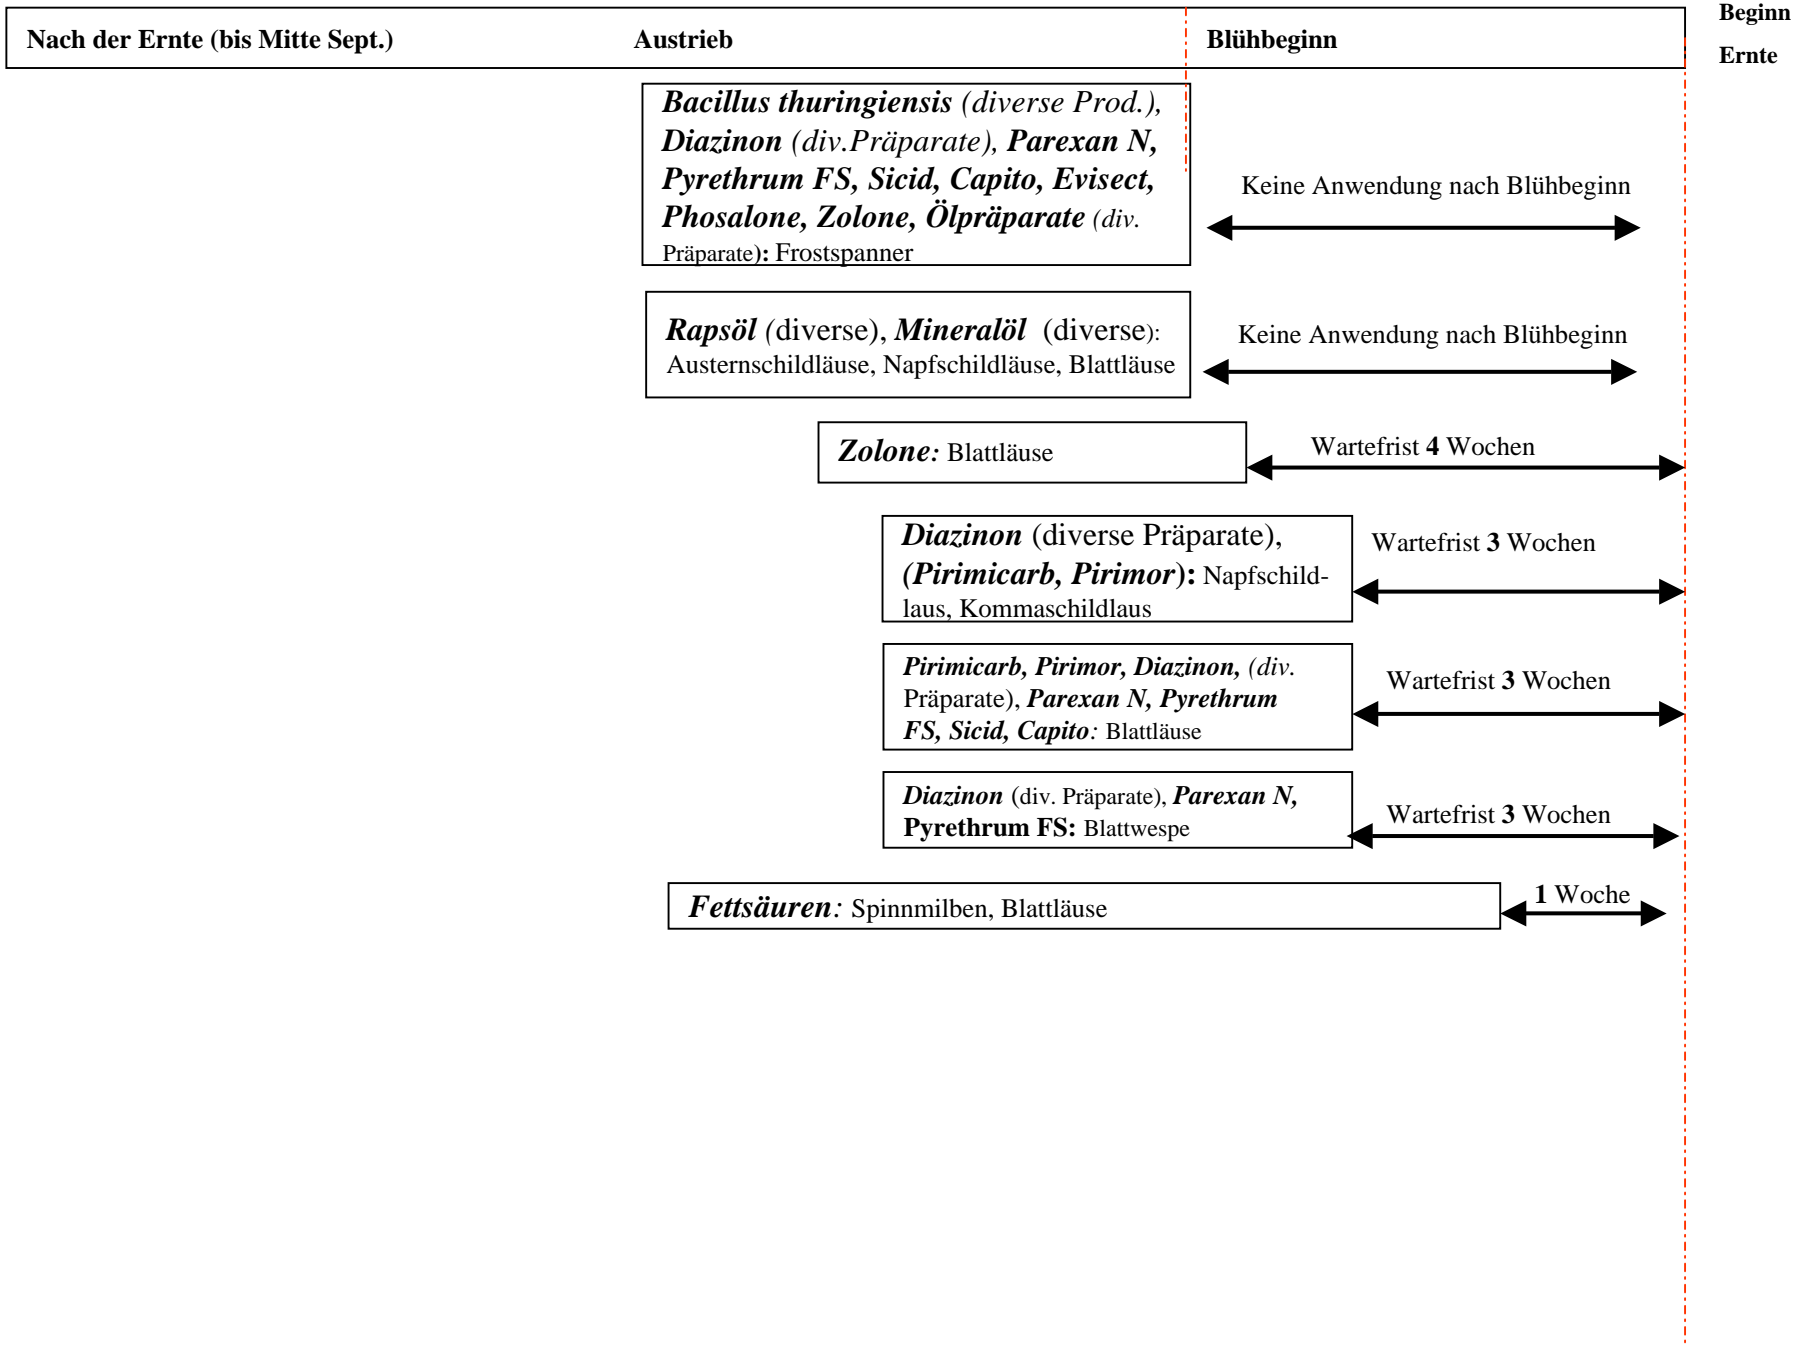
Nach der Ernte (bis Mitte Sept.) Austrieb Blühbeginn Beginn Ernte

Bacillus thuringiensis (diverse Prod.), Diazinon (div.Präparate), Parexan N, Pyrethrum FS, Sicid, Capito, Evisect, Phosalone, Zolone, Ölpräparate (div. Präparate): Frostspanner

Keine Anwendung nach Blühbeginn

Rapsöl (diverse), Mineralöl (diverse): Austernschildläuse, Napfschildläuse, Blattläuse

Keine Anwendung nach Blühbeginn

Zolone: Blattläuse

Wartefrist 4 Wochen

Diazinon (diverse Präparate), (Pirimicarb, Pirimor): Napfschildlaus, Kommaschildlaus

Wartefrist 3 Wochen

Pirimicarb, Pirimor, Diazinon, (div. Präparate), Parexan N, Pyrethrum FS, Sicid, Capito: Blattläuse

Wartefrist 3 Wochen

Diazinon (div. Präparate), Parexan N, Pyrethrum FS: Blattwespe

Wartefrist 3 Wochen

Fettsäuren: Spinnmilben, Blattläuse

1 Woche